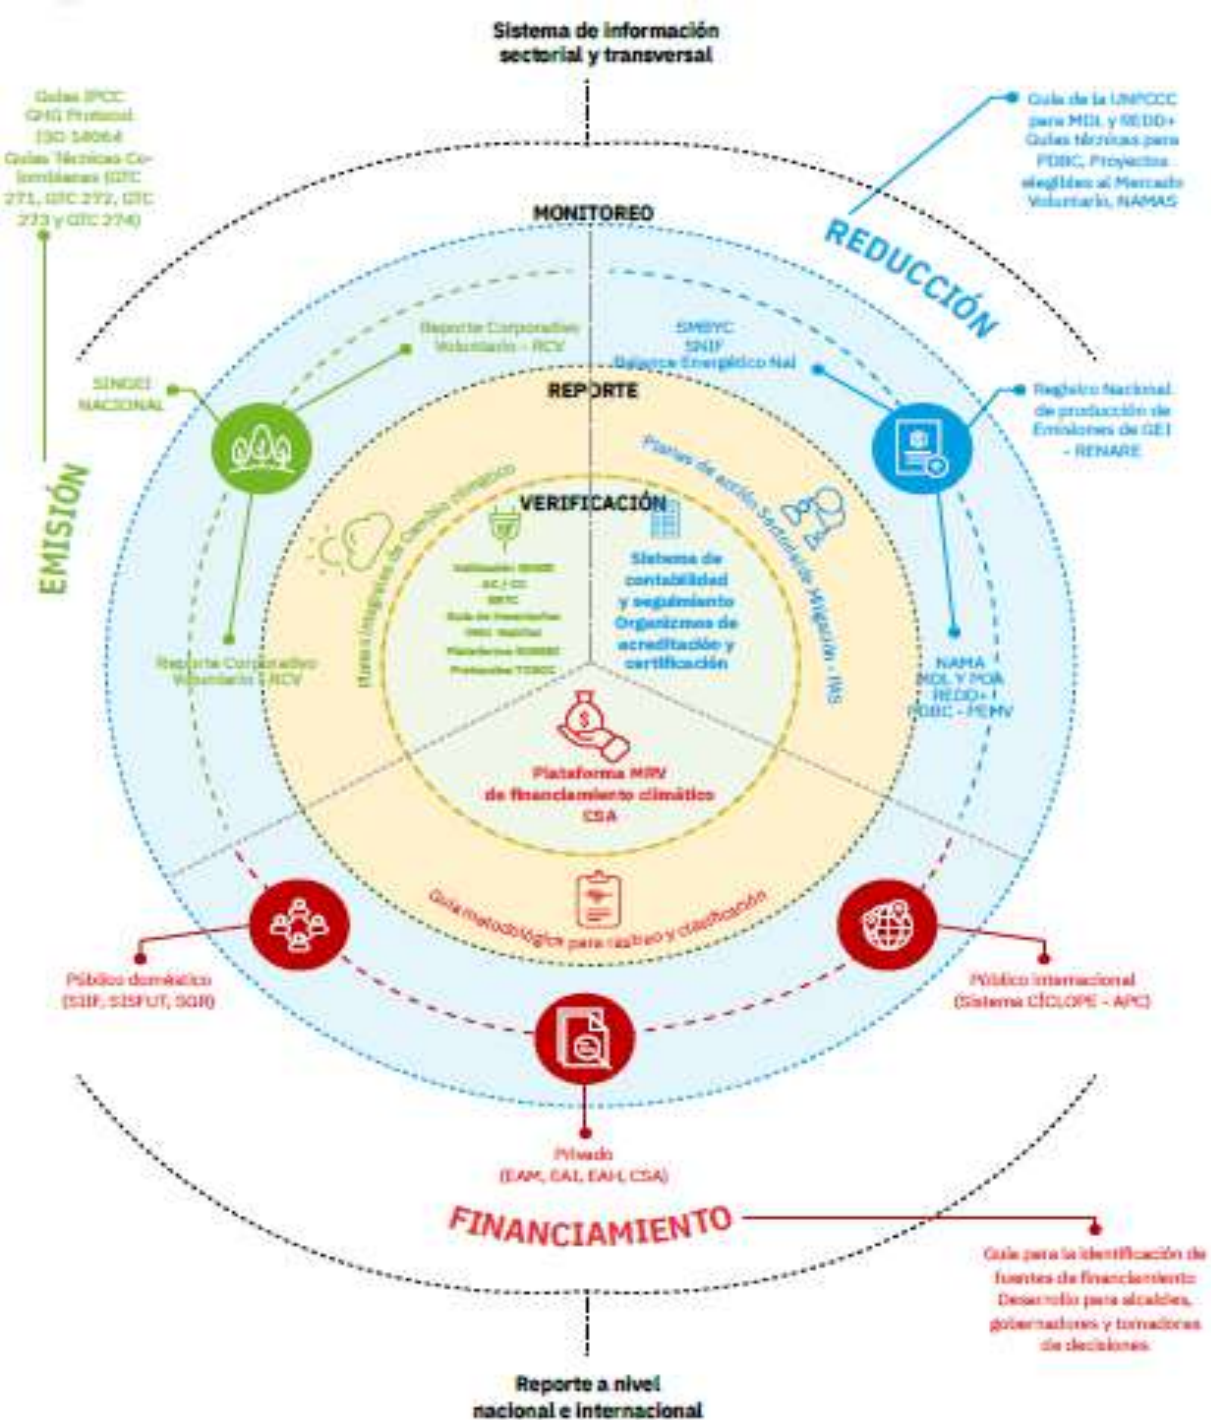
Sistema de información sectorial y transversal

Guías IPCC
GHG Protocol
ISO 14064
Guías Técnicas Colombianas (GTC 271, GTC 272, GTC 273 y GTC 274)

Guía de la UNFCCC para MDL y REDD+
Guías técnicas para PDBC, Proyectos elegibles al Mercado Voluntario, NAMAS

REDUCCIÓN

MONITOREO

Reporte Corporativo Voluntario - RCV

SINGEI NACIONAL

SMBYC
SNIF
Balance Energético Nal

Registro Nacional de producción de Emisiones de GEI - RENARE

REPORTE

EMISIÓN

Planes Integrales de Cambio climático

Planes de acción Sectorial de Mitigación - PAS

VERIFICACIÓN

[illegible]
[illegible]
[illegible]
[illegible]
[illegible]
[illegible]
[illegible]

Sistema de contabilidad y seguimiento
Organismos de acreditación y certificación

Reporte Corporativo Voluntario - RCV

NAMA
MDL Y POA
REDD+
PDBC - PEMV

Plataforma MRV de financiamiento climático CSA

Guía metodológica para rastreo y clasificación

Público doméstico (SIIF, SISFUT, SGR)

Público internacional (Sistema CÍCLOPE - APC)

Privado (EAM, EAI, EAH, CSA)

FINANCIAMIENTO

Guía para la identificación de fuentes de financiamiento Desarrollo para alcaldes, gobernadores y tomadores de decisiones

Reporte a nivel nacional e internacional